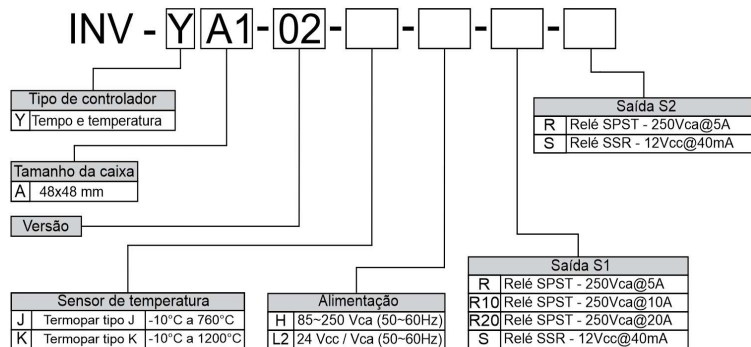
INV - Y A1 - 02 - [ ] - [ ] - [ ] - [ ]

| Tipo de controlador | |
|---|---|
| Y | Tempo e temperatura |

| Tamanho da caixa | |
|---|---|
| A | 48x48 mm |

Versão

| Saída S2 | |
|---|---|
| R | Relé SPST - 250Vca@5A |
| S | Relé SSR - 12Vcc@40mA |

| Saída S1 | |
|---|---|
| R | Relé SPST - 250Vca@5A |
| R10 | Relé SPST - 250Vca@10A |
| R20 | Relé SPST - 250Vca@20A |
| S | Relé SSR - 12Vcc@40mA |

| Sensor de temperatura | | |
|---|---|---|
| J | Termopar tipo J | -10°C a 760°C |
| K | Termopar tipo K | -10°C a 1200°C |

| Alimentação | |
|---|---|
| H | 85~250 Vca (50~60Hz) |
| L2 | 24 Vcc / Vca (50~60Hz) |